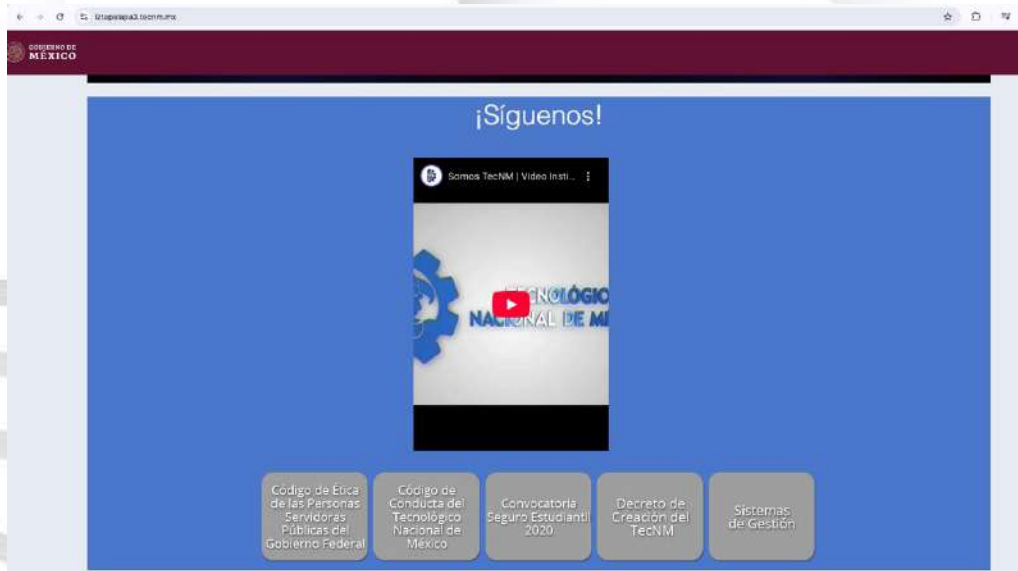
iztapalapa3.tecnm.mx

GOBIERNO DE MÉXICO

¡Síguenos!

Somos TecNM | Video Insti...

TECNOLÓGICO NACIONAL DE MÉ

Código de Ética de las Personas Servidoras Públicas del Gobierno Federal

Código de Conducta del Tecnológico Nacional de México

Convocatoria Seguro Estudiantil 2020

Decreto de Creación del TecNM

Sistemas de Gestión